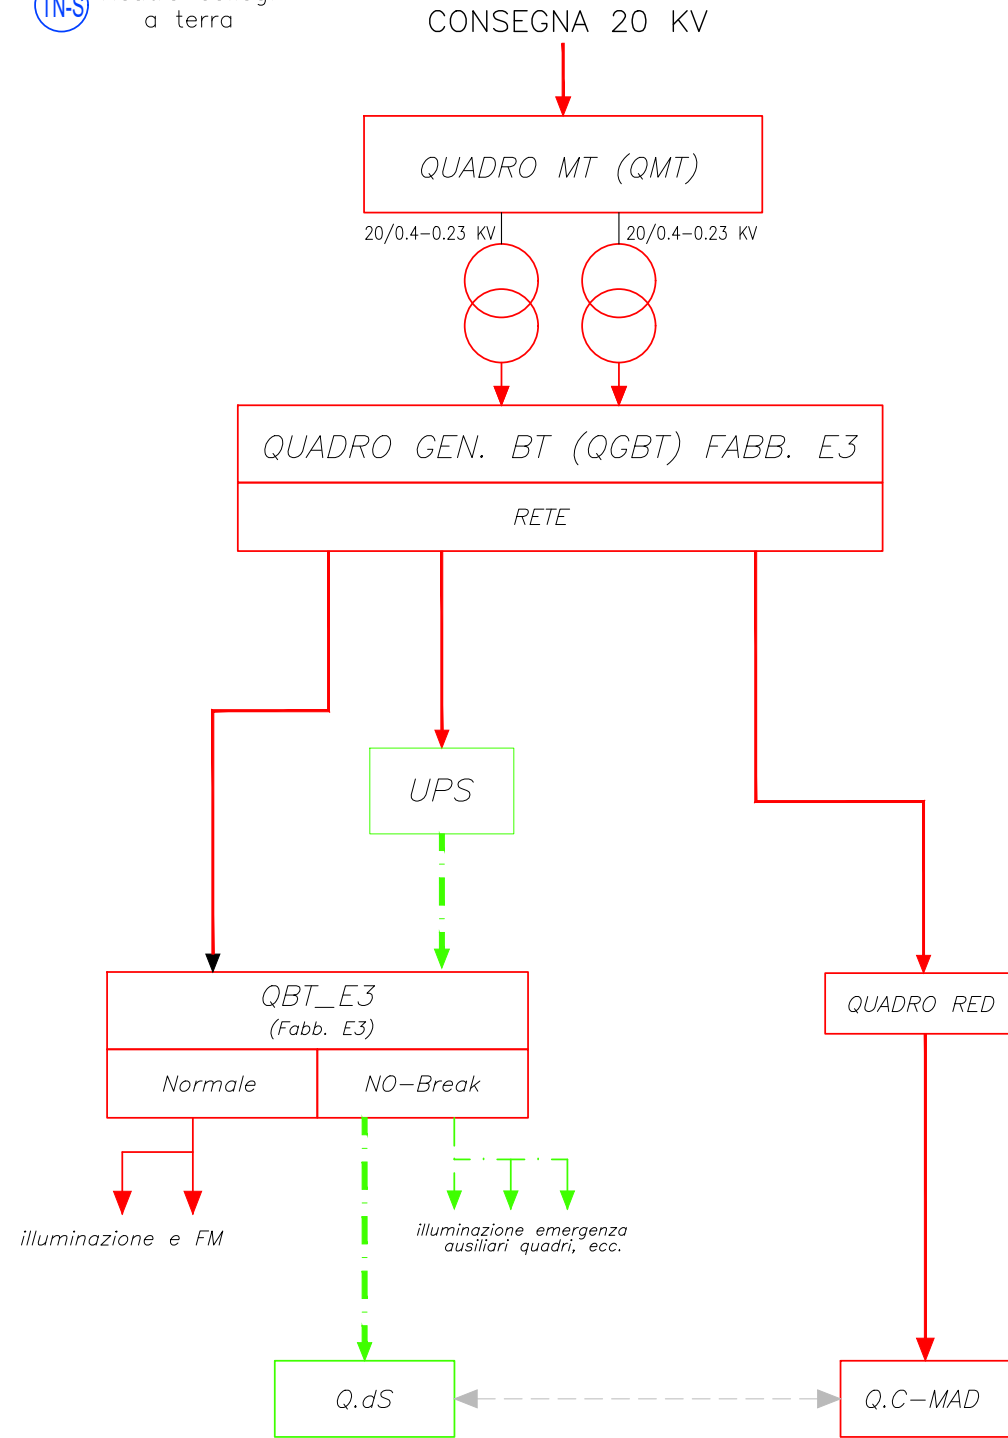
TN-S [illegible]
a terra

CONSEGNA 20 KV

QUADRO MT (QMT)

20/0.4–0.23 KV

20/0.4–0.23 KV

QUADRO GEN. BT (QGBT) FABB. E3

RETE

UPS

QBT_E3
(Fabb. E3)

Normale

NO–Break

QUADRO RED

illuminazione e FM

illuminazione emergenza
ausiliari quadri, ecc.

Q.dS

Q.C–MAD